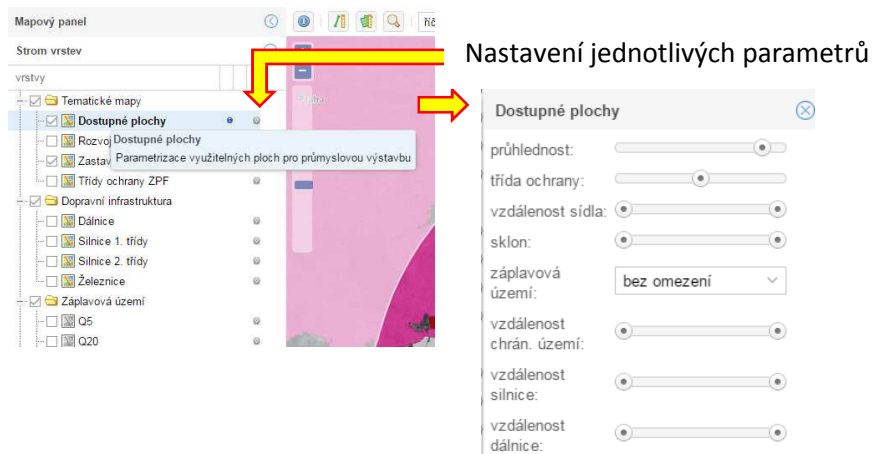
Mapový panel

Strom vrstev

vrstvy

Tematické mapy

Dostupné plochy

Rozvoj

Zastav

Dostupné plochy

Parametrizace využitelných ploch pro průmyslovou výstavbu

Třídy ochrany ZPF

Dopravní infrastruktura

Dálnice

Silnice 1. třídy

Silnice 2. třídy

Železnice

Záplavová území

Q5

Q20

Praha

Nastavení jednotlivých parametrů

Dostupné plochy

průhlednost:

třída ochrany:

vzdálenost sídla:

sklon:

záplavová území:

bez omezení

vzdálenost chrán. území:

vzdálenost silnice:

vzdálenost dálnice: